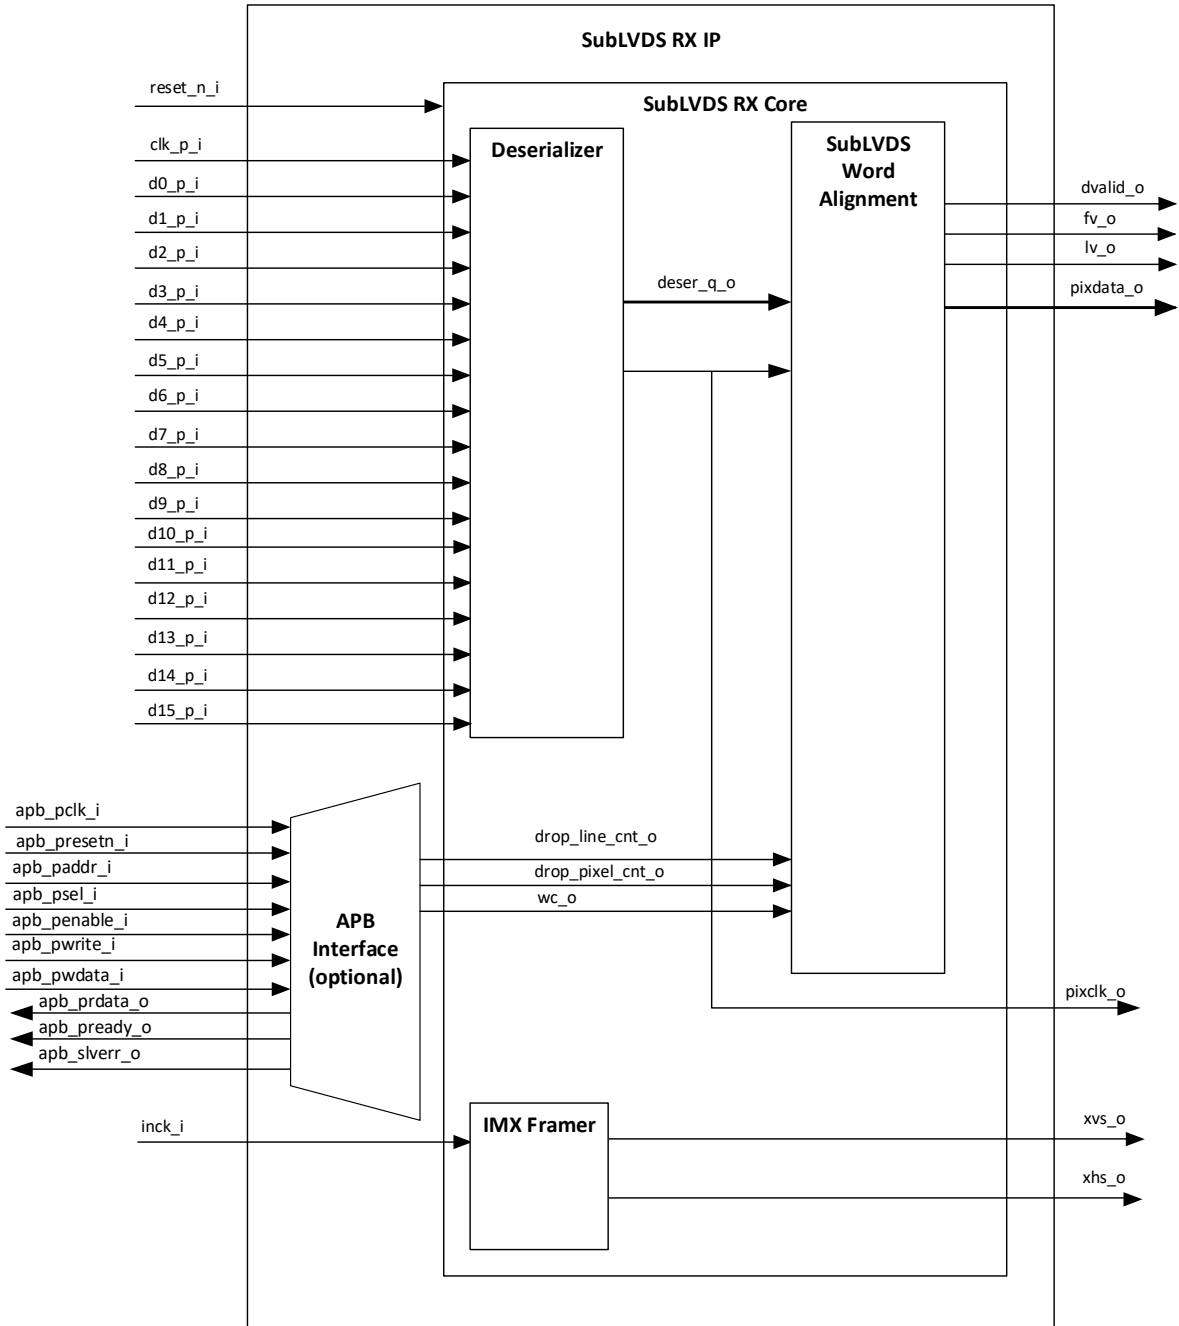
SubLVDS RX IP

reset_n_i

SubLVDS RX Core

clk_p_i
d0_p_i
d1_p_i
d2_p_i
d3_p_i
d4_p_i
d5_p_i
d6_p_i
d7_p_i
d8_p_i
d9_p_i
d10_p_i
d11_p_i
d12_p_i
d13_p_i
d14_p_i
d15_p_i

Deserializer

deser_q_o

SubLVDS Word Alignment

dvalid_o
fv_o
lv_o
pixdata_o

apb_pclk_i
apb_presetn_i
apb_paddr_i
apb_psel_i
apb_penable_i
apb_pwrite_i
apb_pwdata_i
apb_prdata_o
apb_pready_o
apb_slverr_o

APB Interface (optional)

drop_line_cnt_o
drop_pixel_cnt_o
wc_o

pixclk_o

inck_i

IMX Framer

xvs_o
xhs_o